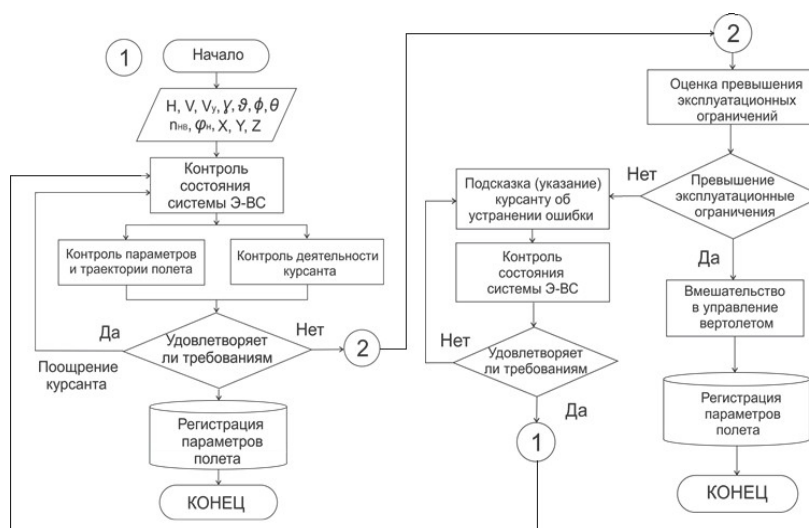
1

Начало

H, V, $V_y$, $\gamma$, $\vartheta$, $\phi$, $\theta$
$n_{нв}$, $\varphi_н$, X, Y, Z

Контроль состояния системы Э-ВС

Контроль параметров и траектории полета

Контроль деятельности курсанта

Да

Удовлетворяет ли требованиям

Нет

2

Поощрение курсанта

Регистрация параметров полета

КОНЕЦ

2

Оценка превышения эксплуатационных ограничений

Нет

Превышение эксплуатационные ограничения

Подсказка (указание) курсанту об устранении ошибки

Контроль состояния системы Э-ВС

Нет

Удовлетворяет ли требованиям

Да

1

Да

Вмешательство в управление вертолетом

Регистрация параметров полета

КОНЕЦ